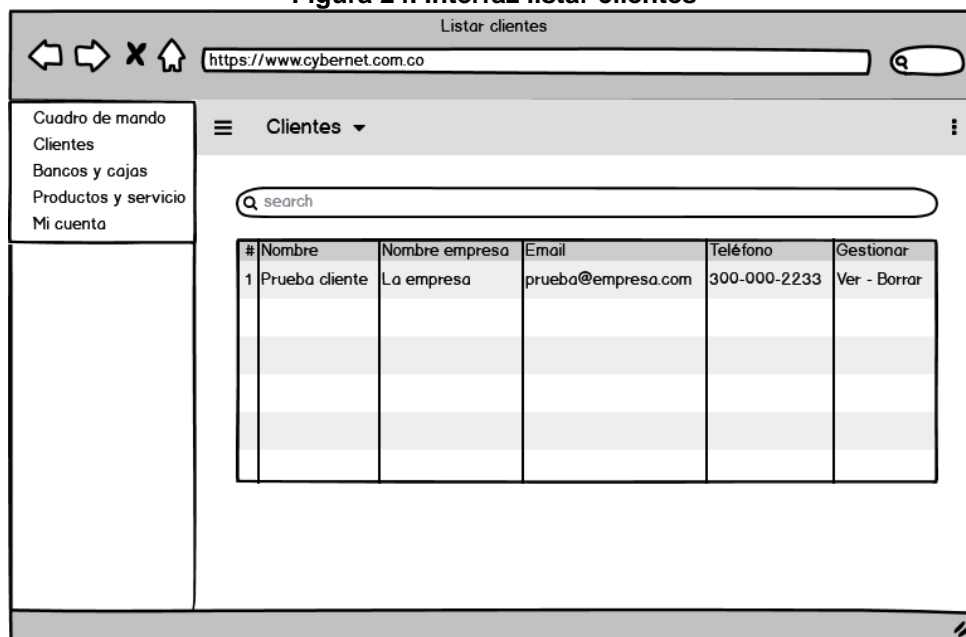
Figura 24. Interfaz listar clientes

Listar clientes

https://www.cybernet.com.co

Cuadro de mando
Clientes
Bancos y cajas
Productos y servicio
Mi cuenta

Clientes

search

| # | Nombre | Nombre empresa | Email | Teléfono | Gestionar |
|---|---|---|---|---|---|
| 1 | Prueba cliente | La empresa | prueba@empresa.com | 300-000-2233 | Ver - Borrar |